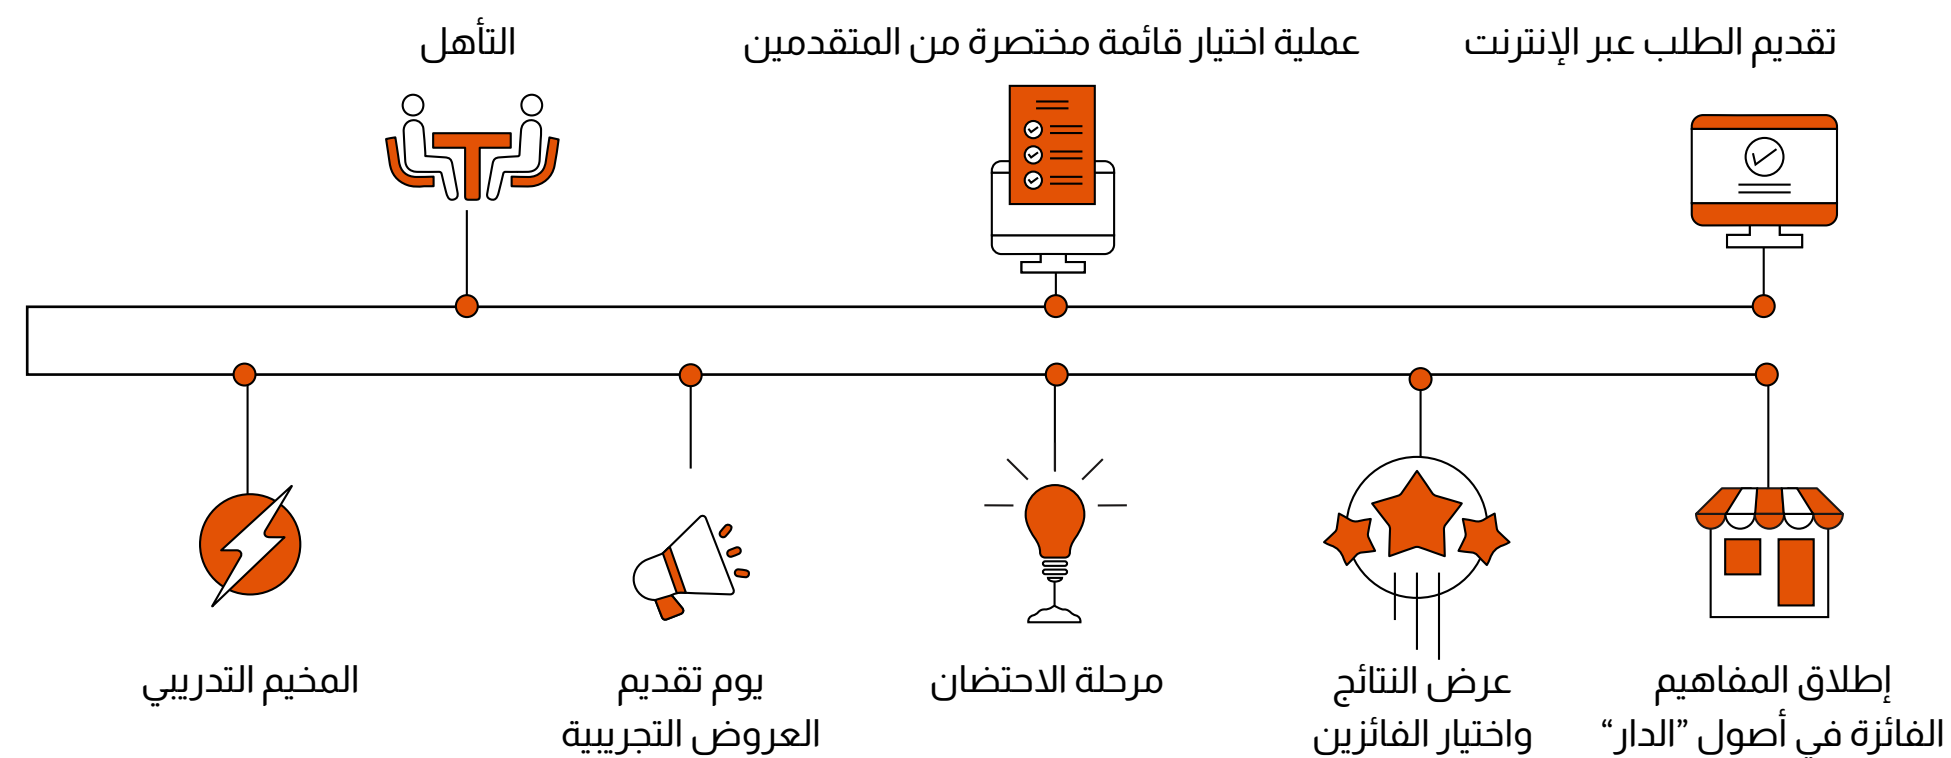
تقديم الطلب عبر الإنترنت

عملية اختيار قائمة مختصرة من المتقدمين

التأهل

إطلاق المفاهيم الفائزة في أصول "الدار"

عرض النتائج واختيار الفائزين

مرحلة الاحتضان

يوم تقديم العروض التجريبية

المخيم التدريبي